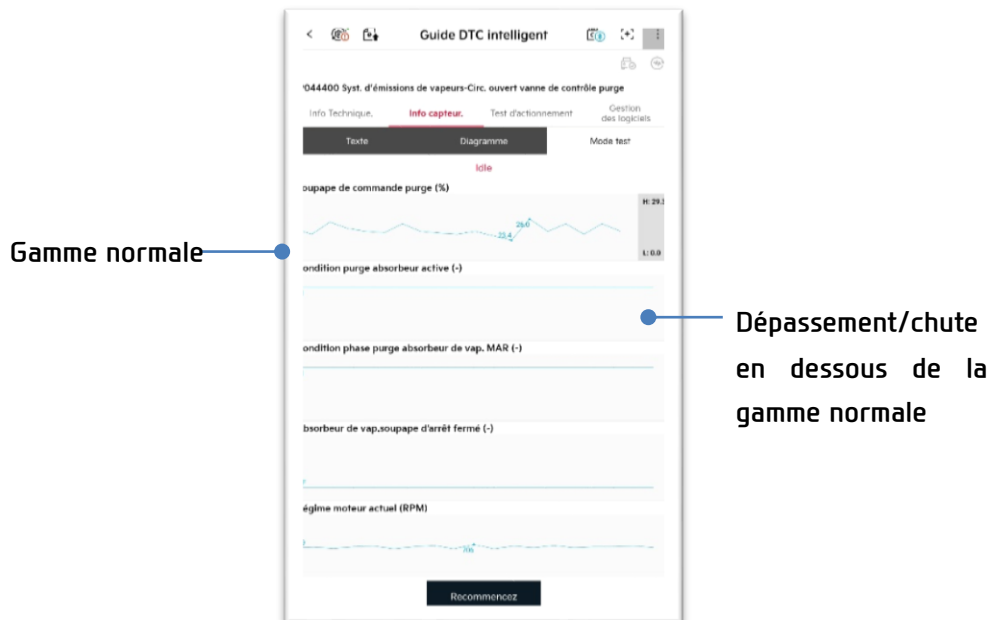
Guide DTC intelligent

'044400 Syst. d'émissions de vapeurs-Circ. ouvert vanne de contrôle purge

Info Technique. Info capteur. Test d'actionnement Gestion des logiciels

Texte Diagramme Mode test

Idle

oupape de commande purge (%)

H: 29.

26.0

23.4

L: 0.0

Gamme normale

ondition purge absorbeur active (-)

Dépassement/chute en dessous de la gamme normale

ondition phase purge absorbeur de vap. MAR (-)

bsorbeur de vap.soupape d'arrêt fermé (-)

égime moteur actuel (RPM)

706

Recommencez